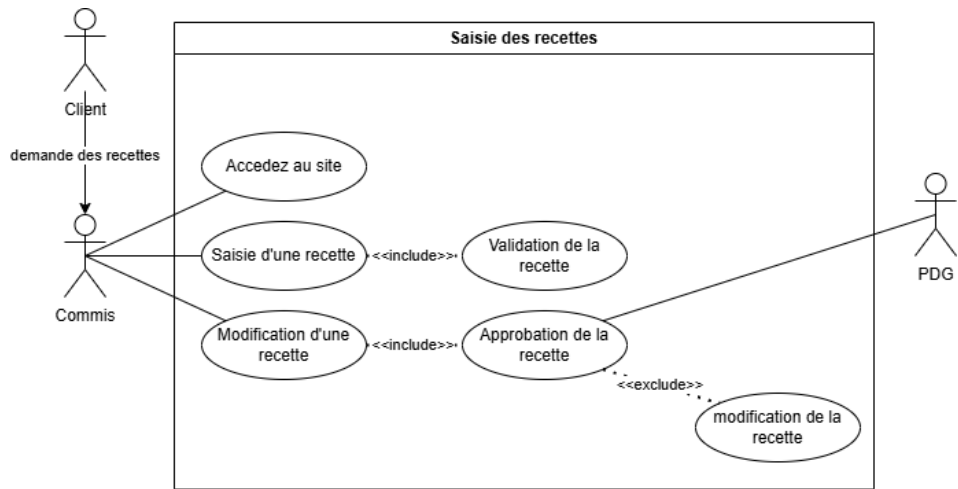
Saisie des recettes

Client

demande des recettes

Commis

Accedez au site

Saisie d'une recette

<<include>>

Validation de la recette

Modification d'une recette

<<include>>

Approbation de la recette

<<exclude>>

modification de la recette

PDG